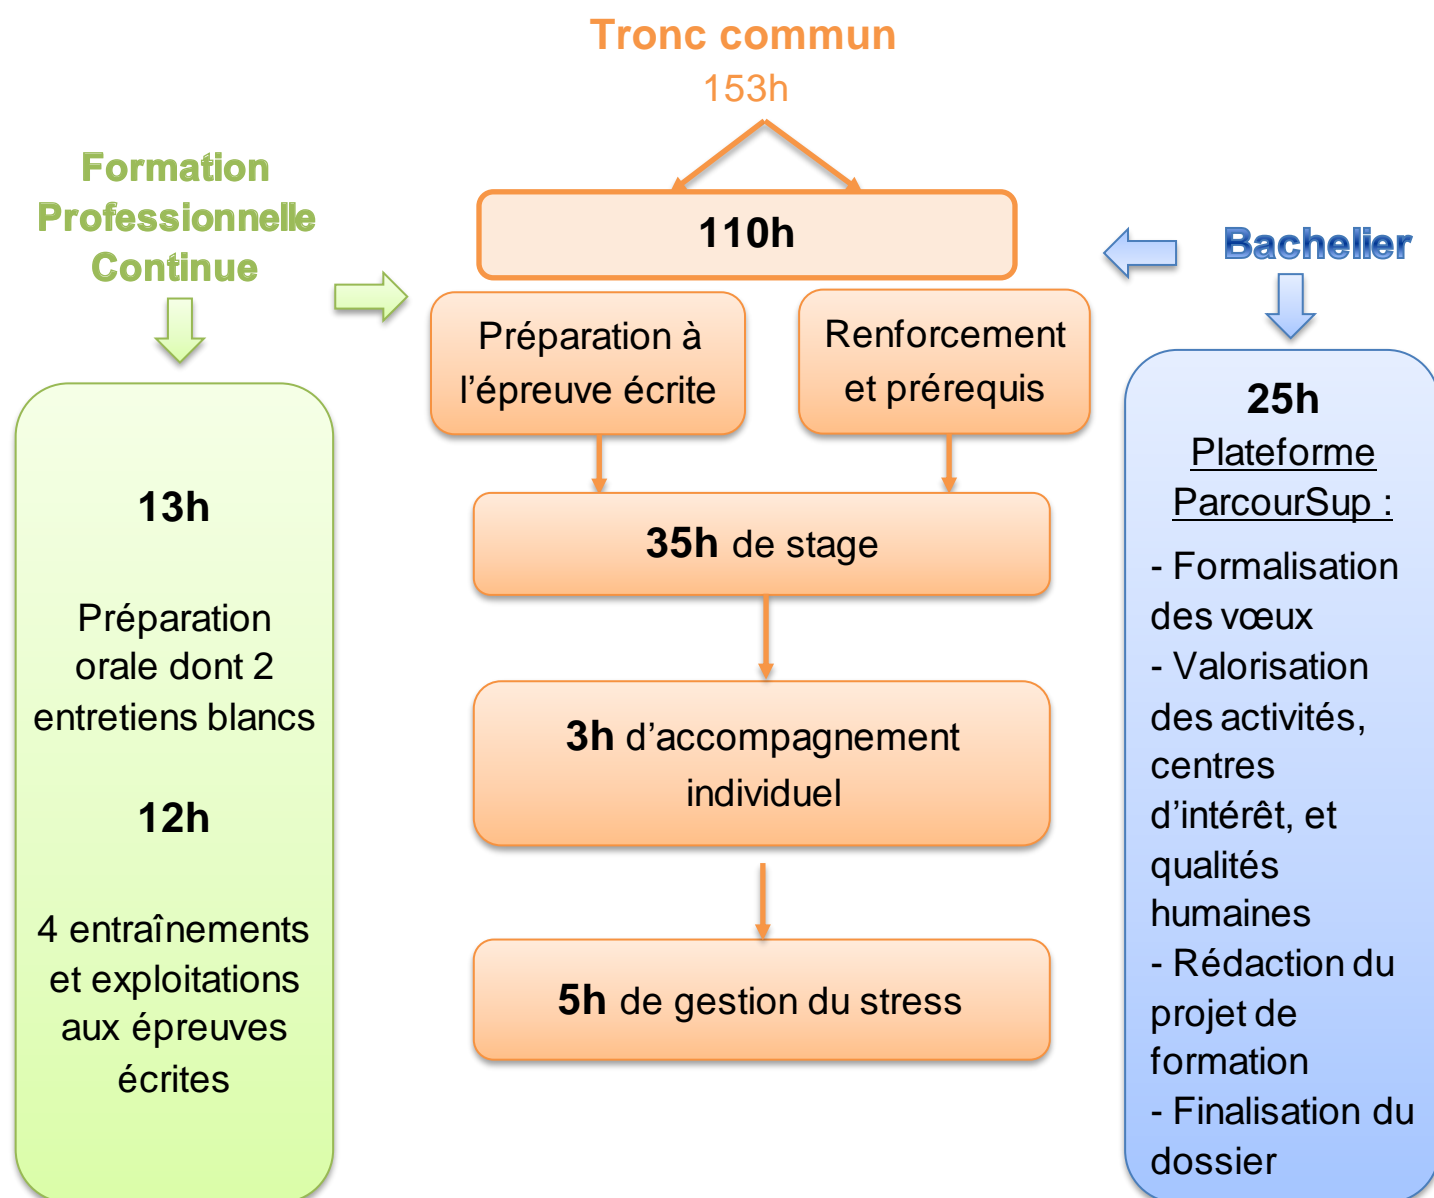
Tronc commun
153h

Formation Professionnelle Continue

110h

Bachelier

Préparation à l’épreuve écrite

Renforcement et prérequis

13h

Préparation orale dont 2 entretiens blancs

12h

4 entraînements et exploitations aux épreuves écrites

35h de stage

3h d’accompagnement individuel

5h de gestion du stress

25h
Plateforme ParcourSup :
- Formalisation des vœux
- Valorisation des activités, centres d’intérêt, et qualités humaines
- Rédaction du projet de formation
- Finalisation du dossier